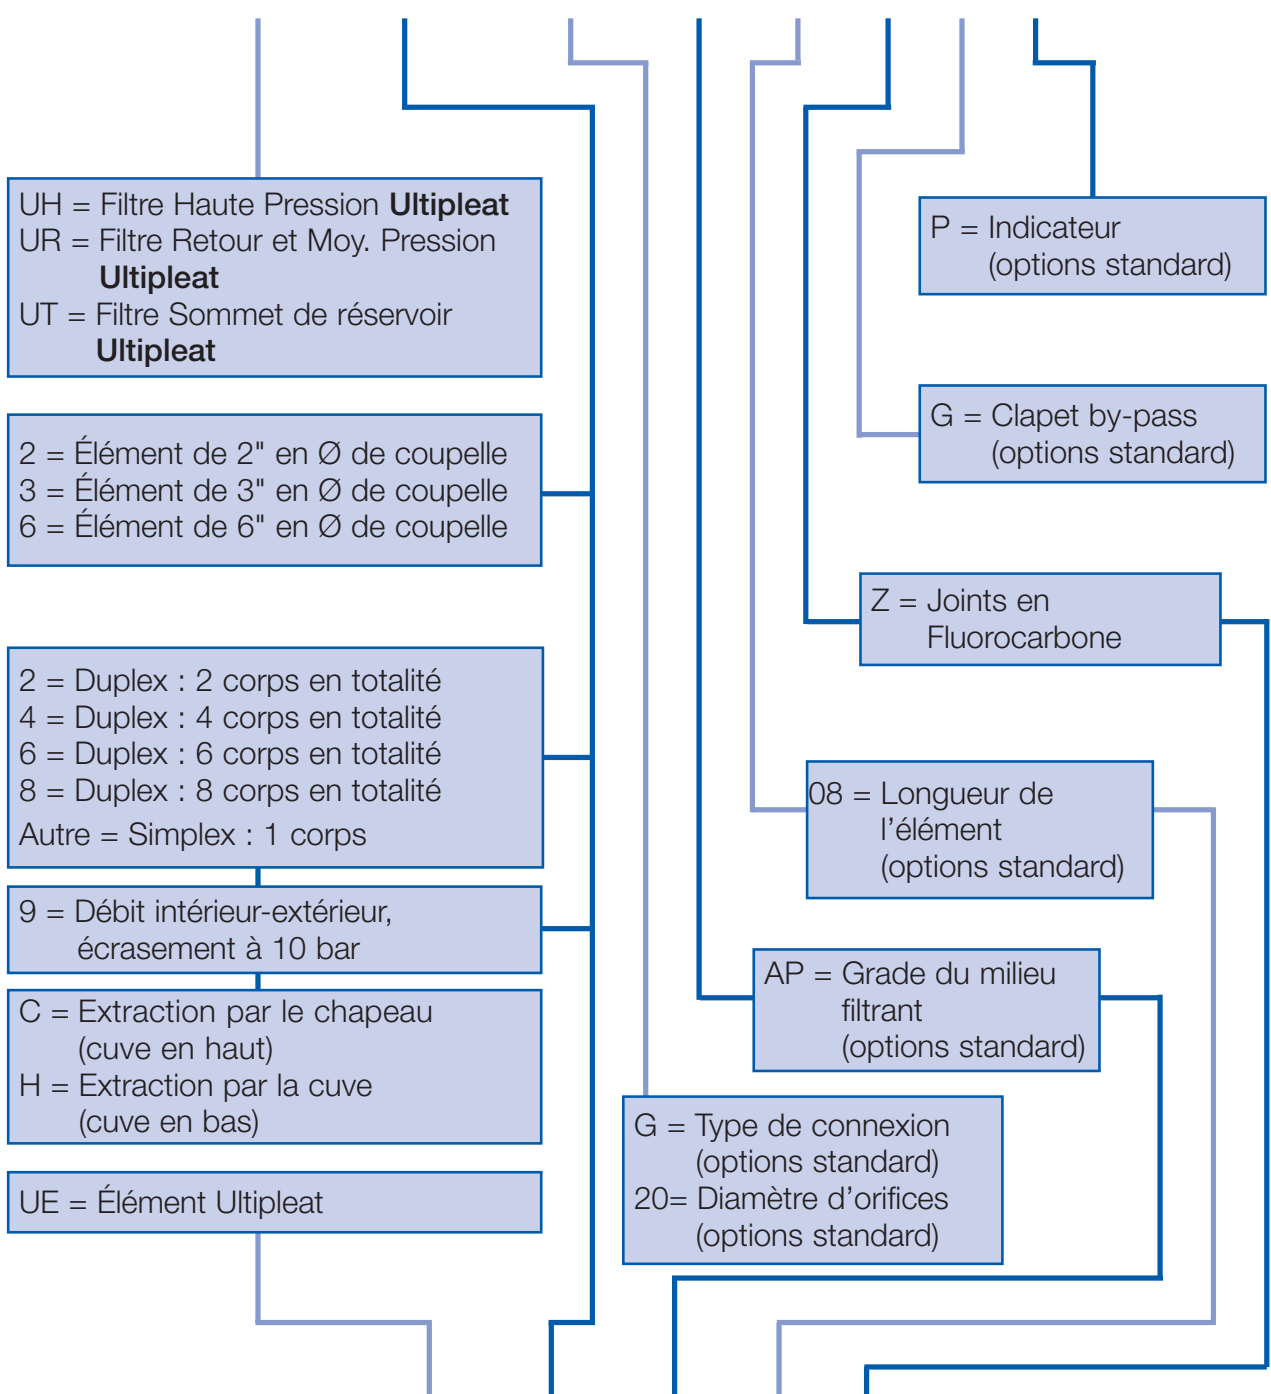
UH = Filtre Haute Pression **Ultipleat**
UR = Filtre Retour et Moy. Pression **Ultipleat**
UT = Filtre Sommet de réservoir **Ultipleat**

P = Indicateur (options standard)

G = Clapet by-pass (options standard)

2 = Élément de 2" en Ø de coupelle
3 = Élément de 3" en Ø de coupelle
6 = Élément de 6" en Ø de coupelle

Z = Joints en Fluorocarbone

2 = Duplex : 2 corps en totalité
4 = Duplex : 4 corps en totalité
6 = Duplex : 6 corps en totalité
8 = Duplex : 8 corps en totalité
Autre = Simplex : 1 corps

08 = Longueur de l’élément (options standard)

9 = Débit intérieur-extérieur, écrasement à 10 bar

AP = Grade du milieu filtrant (options standard)

C = Extraction par le chapeau (cuve en haut)
H = Extraction par la cuve (cuve en bas)

G = Type de connexion (options standard)
20= Diamètre d’orifices (options standard)

UE = Élément Ultipleat